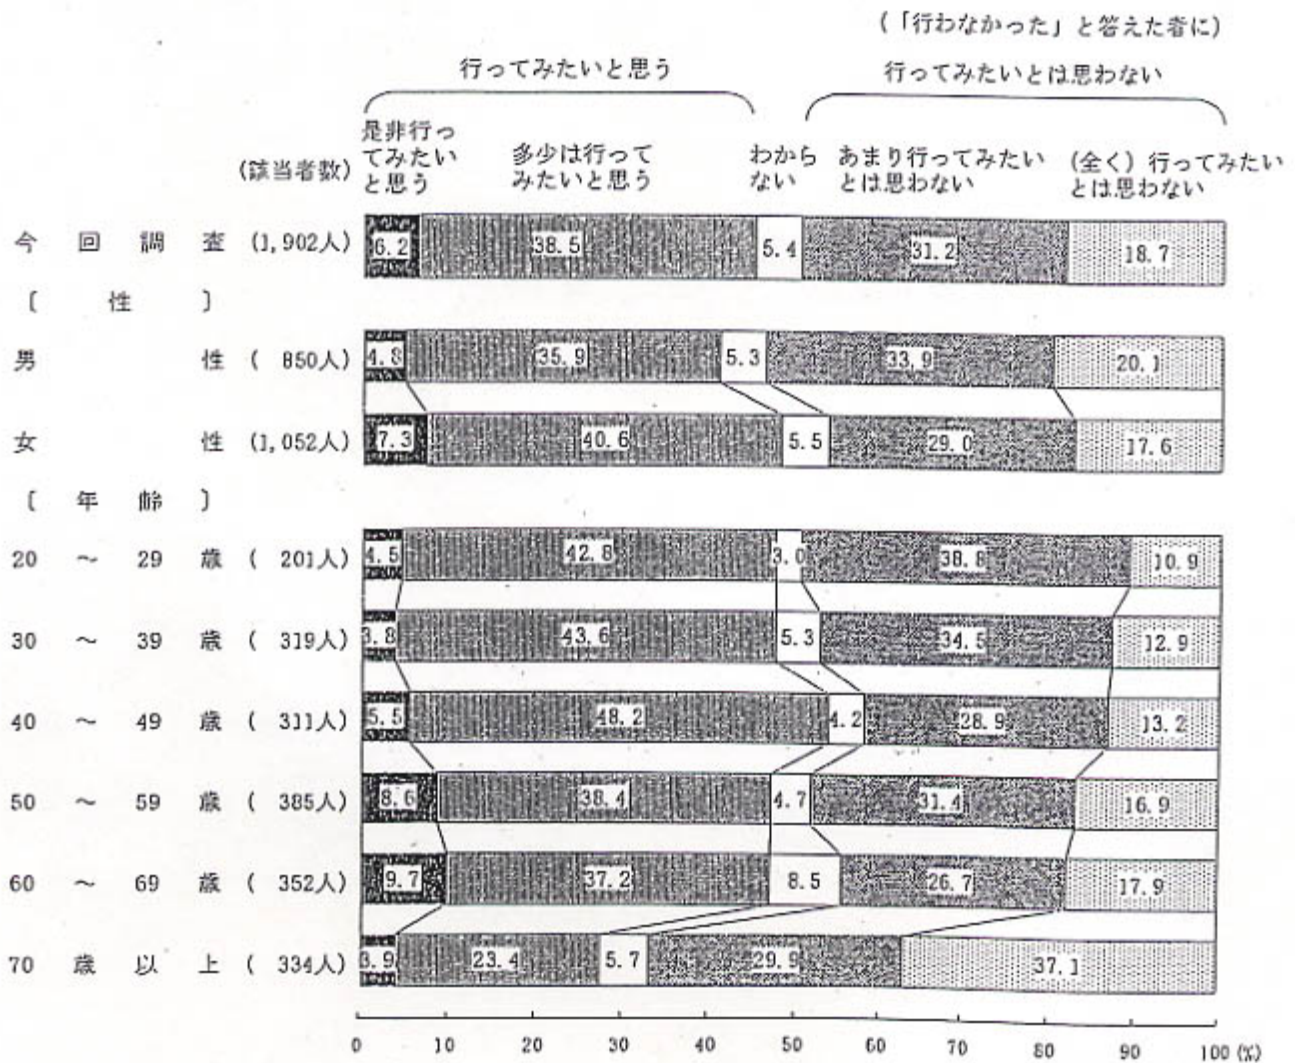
(「行わなかった」と答えた者に)

行ってみたいと思う

行ってみたいとは思わない

(該当者数)

是非行ってみたいと思う

多少は行ってみたいと思う

わからない

あまり行ってみたいとは思わない

(全く)行ってみたいとは思わない

| | | 是非行ってみたいと思う | 多少は行ってみたいと思う | わからない | あまり行ってみたいとは思わない | (全く)行ってみたいとは思わない |
|---|---|---|---|---|---|---|
| 今回調査 | (1,902人) | 6.2 | 38.5 | 5.4 | 31.2 | 18.7 |
| 〔性〕 | | | | | | |
| 男性 | (850人) | 4.8 | 35.9 | 5.3 | 33.9 | 20.1 |
| 女性 | (1,052人) | 7.3 | 40.6 | 5.5 | 29.0 | 17.6 |
| 〔年齢〕 | | | | | | |
| 20 ~ 29 歳 | (201人) | 4.5 | 42.8 | 3.0 | 38.8 | 10.9 |
| 30 ~ 39 歳 | (319人) | 3.8 | 43.6 | 5.3 | 34.5 | 12.9 |
| 40 ~ 49 歳 | (311人) | 5.5 | 48.2 | 4.2 | 28.9 | 13.2 |
| 50 ~ 59 歳 | (385人) | 8.6 | 38.4 | 4.7 | 31.4 | 16.9 |
| 60 ~ 69 歳 | (352人) | 9.7 | 37.2 | 8.5 | 26.7 | 17.9 |
| 70 歳以上 | (334人) | 3.9 | 23.4 | 5.7 | 29.9 | 37.1 |

0 10 20 30 40 50 60 70 80 90 100 (%)